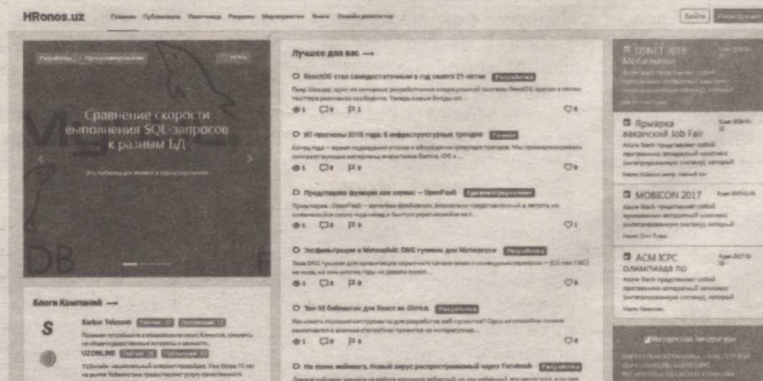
HRonos.uz

Главная Публикации Песочница Рейтинг Мероприятия Книги Онлайн репетитор

Войти Регистрация

Разработка Программирование

Сравнение скорости выполнения SQL-запросов к разным БД

Лучшее для вас →

ReactOS стал самодостаточным в год своего 21-летия Разработка

ИТ-прогнозы 2018 года: 6 инфраструктурных трендов

Представляем функции как сервис — OpenFaaS Администрирование

Эксфильтрация в Metasploit: DNS туннель для Meterpreter Разработка

Топ-10 библиотек для Swift на Github Разработка

На кону майнинг. Новый вирус распространяется через Facebook Разработка

Блоги Компаний →

Sarkor Telecom

UZONLINE

Ярмарка вакансий Job Fair

MOBICON 2017

ACM ICPC олимпиада по

Интересная литература